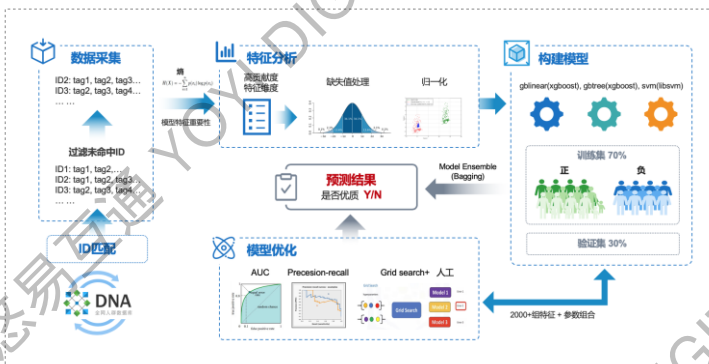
数据采集

ID2: tag1, tag2, tag3...
ID3: tag2, tag3, tag4...
......

过滤未命中ID

ID1: tag1, tag2,...
ID2: tag1, tag2, tag3...
ID3: tag2, tag3, tag4
......

ID匹配

DNA

熵

$H(X) = -\sum_{i=1}^{n} p(x_i)\log_2 p(x_i)$

模型特征重要性

特征分析

高贡献度特征维度

缺失值处理

归一化

构建模型

gblinear(xgboost), gbtree(xgboost), svm(libsvm)

训练集 70%

正

负

验证集 30%

Model Ensemble (Bagging)

预测结果
是否优质 Y/N

模型优化

AUC

Precesion-recall

Grid search+ 人工

Grid Search

Model 1

Model 2

Model 3

2000+组特征 + 参数组合